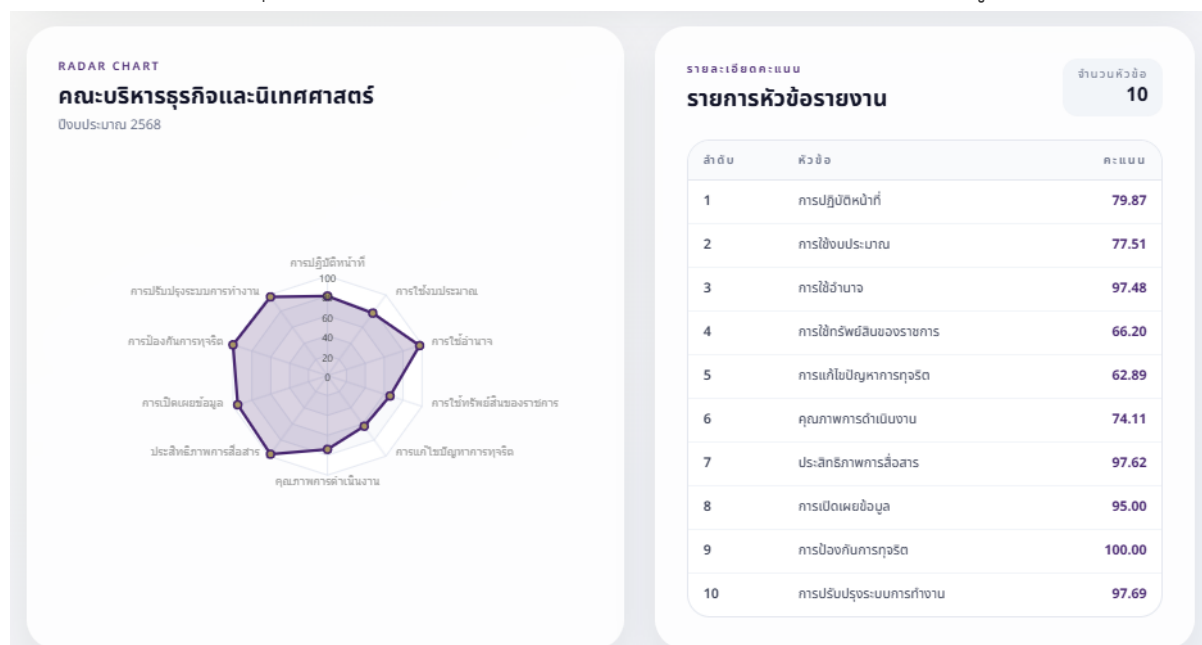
RADAR CHART
คณะบริหารธุรกิจและนิเทศศาสตร์
ปีงบประมาณ 2568

การปฏิบัติหน้าที่
100
80
60
40
20
0
การใช้งบประมาณ
การใช้อำนาจ
การใช้ทรัพย์สินของราชการ
การแก้ไขปัญหาการทุจริต
คุณภาพการดำเนินงาน
ประสิทธิภาพการสื่อสาร
การเปิดเผยข้อมูล
การป้องกันการทุจริต
การปรับปรุงระบบการทำงาน

รายละเอียดคะแนน
รายการหัวข้อรายงาน
จำนวนหัวข้อ
10

| ลำดับ | หัวข้อ | คะแนน |
|---|---|---|
| 1 | การปฏิบัติหน้าที่ | 79.87 |
| 2 | การใช้งบประมาณ | 77.51 |
| 3 | การใช้อำนาจ | 97.48 |
| 4 | การใช้ทรัพย์สินของราชการ | 66.20 |
| 5 | การแก้ไขปัญหาการทุจริต | 62.89 |
| 6 | คุณภาพการดำเนินงาน | 74.11 |
| 7 | ประสิทธิภาพการสื่อสาร | 97.62 |
| 8 | การเปิดเผยข้อมูล | 95.00 |
| 9 | การป้องกันการทุจริต | 100.00 |
| 10 | การปรับปรุงระบบการทำงาน | 97.69 |